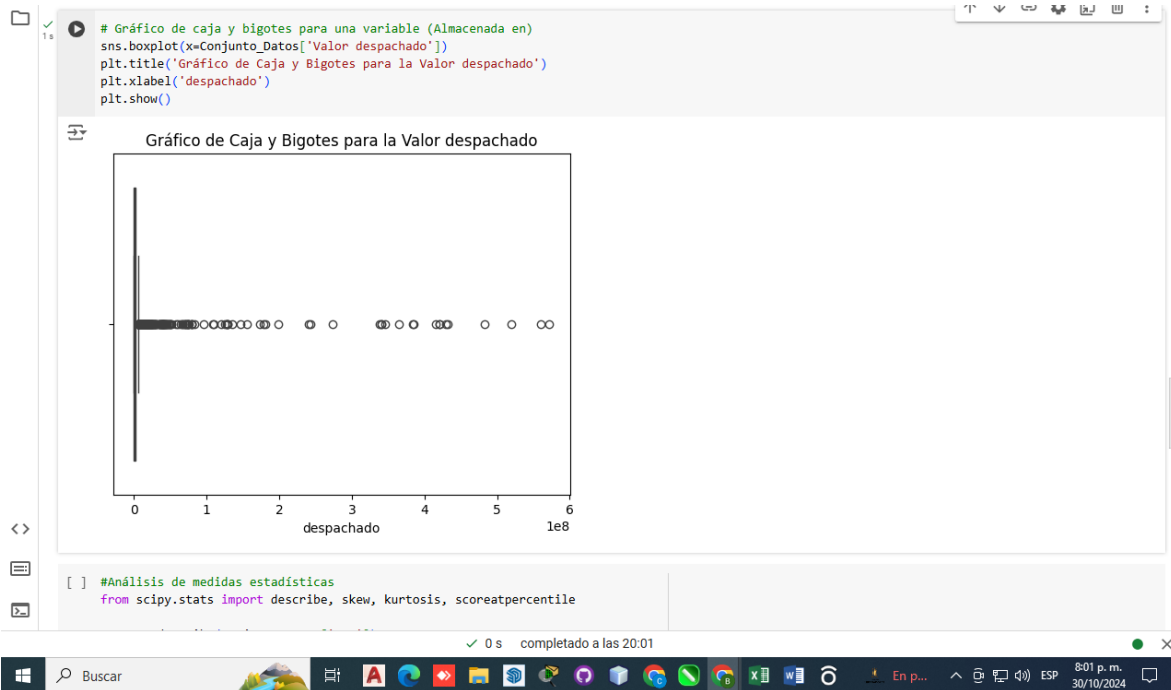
1 s

# Gráfico de caja y bigotes para una variable (Almacenada en)
sns.boxplot(x=Conjunto_Datos['Valor despachado'])
plt.title('Gráfico de Caja y Bigotes para la Valor despachado')
plt.xlabel('despachado')
plt.show()

Gráfico de Caja y Bigotes para la Valor despachado

0 1 2 3 4 5 6
despachado
1e8

[ ] #Análisis de medidas estadísticas
from scipy.stats import describe, skew, kurtosis, scoreatpercentile

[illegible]

✓ 0 s completado a las 20:01

Buscar

En p...

ESP

8:01 p. m.
30/10/2024